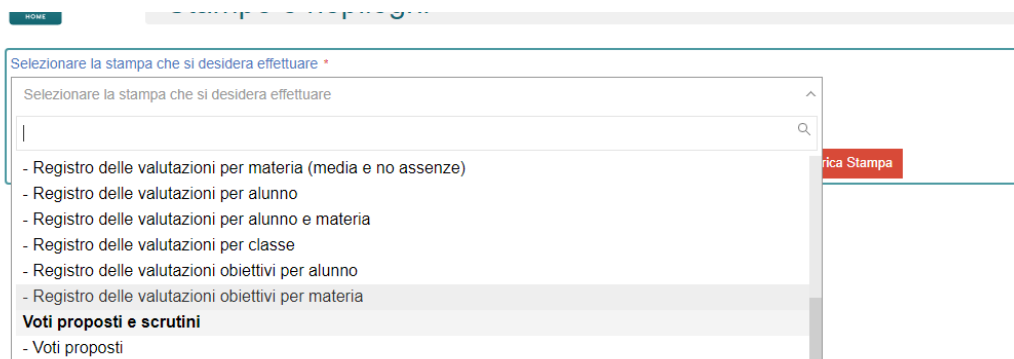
HOME

Stampe e riepiloghi

Selezionare la stampa che si desidera effettuare *

Selezionare la stampa che si desidera effettuare

- Registro delle valutazioni per materia (media e no assenze)
- Registro delle valutazioni per alunno
- Registro delle valutazioni per alunno e materia
- Registro delle valutazioni per classe
- Registro delle valutazioni obiettivi per alunno
- Registro delle valutazioni obiettivi per materia
**Voti proposti e scrutini**
- Voti proposti

rica Stampa